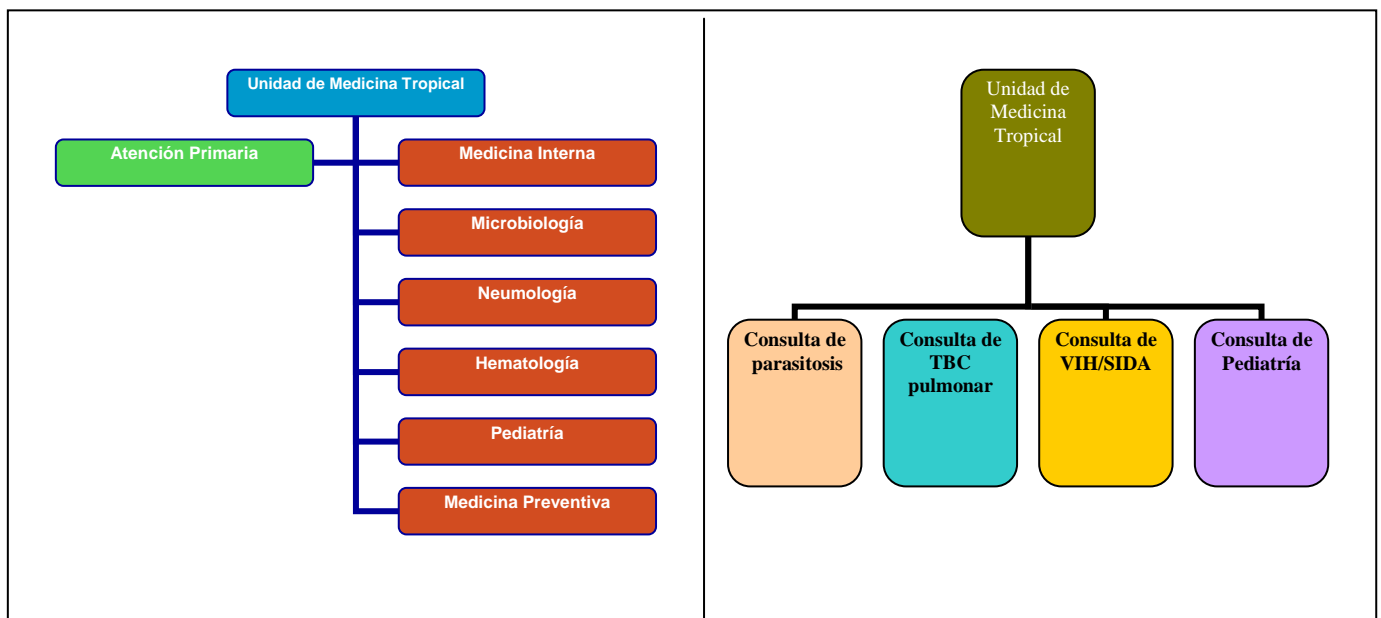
Unidad de Medicina Tropical

Atención Primaria

Medicina Interna

Microbiología

Neumología

Hematología

Pediatría

Medicina Preventiva

Unidad de Medicina Tropical

Consulta de parasitosis

Consulta de TBC pulmonar

Consulta de VIH/SIDA

Consulta de Pediatría